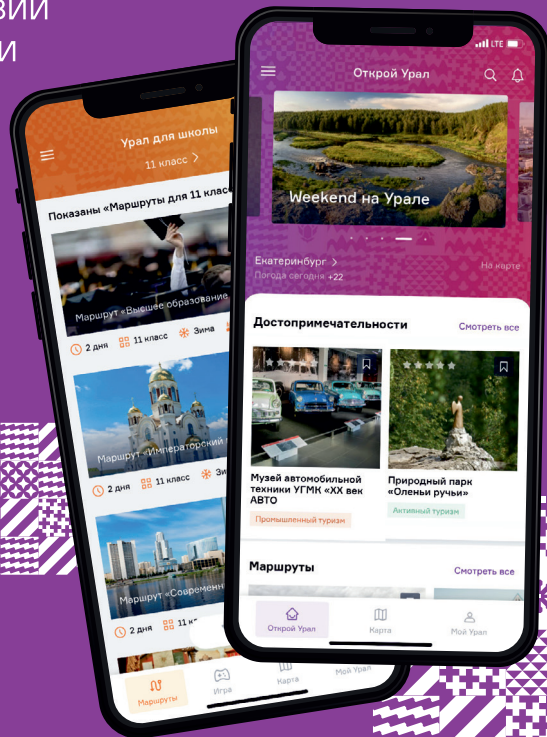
зий
и

Урал для школы
11 класс >
Показаны «Маршруты для 11 класс
Маршрут «Высшее образование
2 дня 11 класс Зима
Маршрут «Императорский
2 дня 11 класс Зи
Маршрут «Современн
2 дня 11 к
Маршруты Игра Карта Мой Урал

LTE
Открой Урал
Weekend на Урале
Екатеринбург >
Погода сегодня +22
На карте
Достопримечательности
Смотреть все
Музей автомобильной техники УГМК «ХХ век АВТО
Промышленный туризм
Природный парк «Оленьи ручьи»
Активный туризм
Маршруты
Смотреть все
Открой Урал
Карта
Мой Урал